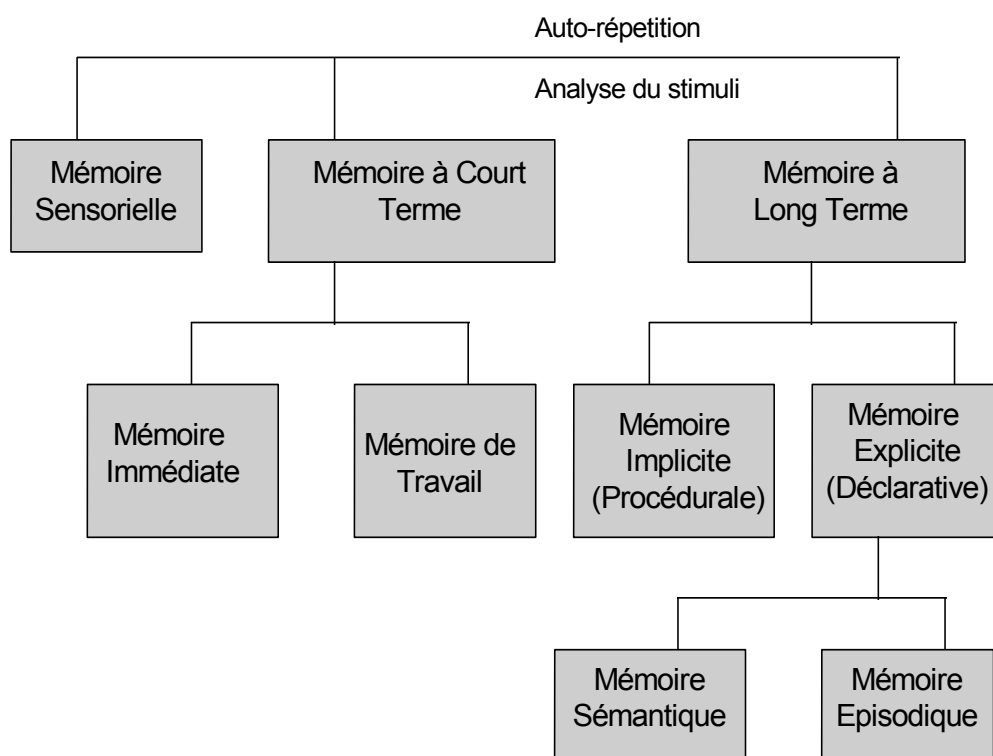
Auto-répetition

Analyse du stimuli

Mémoire Sensorielle

Mémoire à Court Terme

Mémoire à Long Terme

Mémoire Immédiate

Mémoire de Travail

Mémoire Implicite (Procédurale)

Mémoire Explicite (Déclarative)

Mémoire Sémantique

Mémoire Episodique